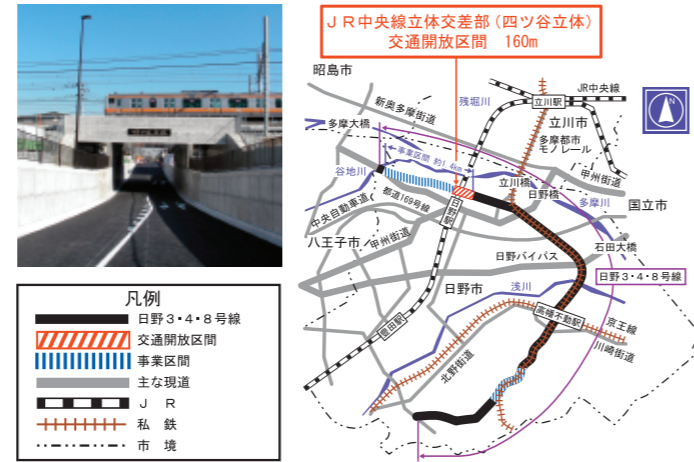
ＪＲ中央線立体交差部（四ツ谷立体）
交通開放区間　160m

凡例
日野３・４・８号線
交通開放区間
事業区間
主な現道
ＪＲ
私鉄
市境

昭島市
JR中央線
新奥多摩街道
残堀川
立川駅
立川市
多摩大橋
多摩都市モノレール
事業区間 約1.4km
谷地川
都道169号線
日野駅
立川橋
日野橋
甲州街道
多摩川
国立市
中央自動車道
八王子市
甲州街道
石田大橋
日野バイパス
日野３・４・８号線
日野市
浅川
豊田駅
高幡不動駅
京王線
川崎街道
北野街道